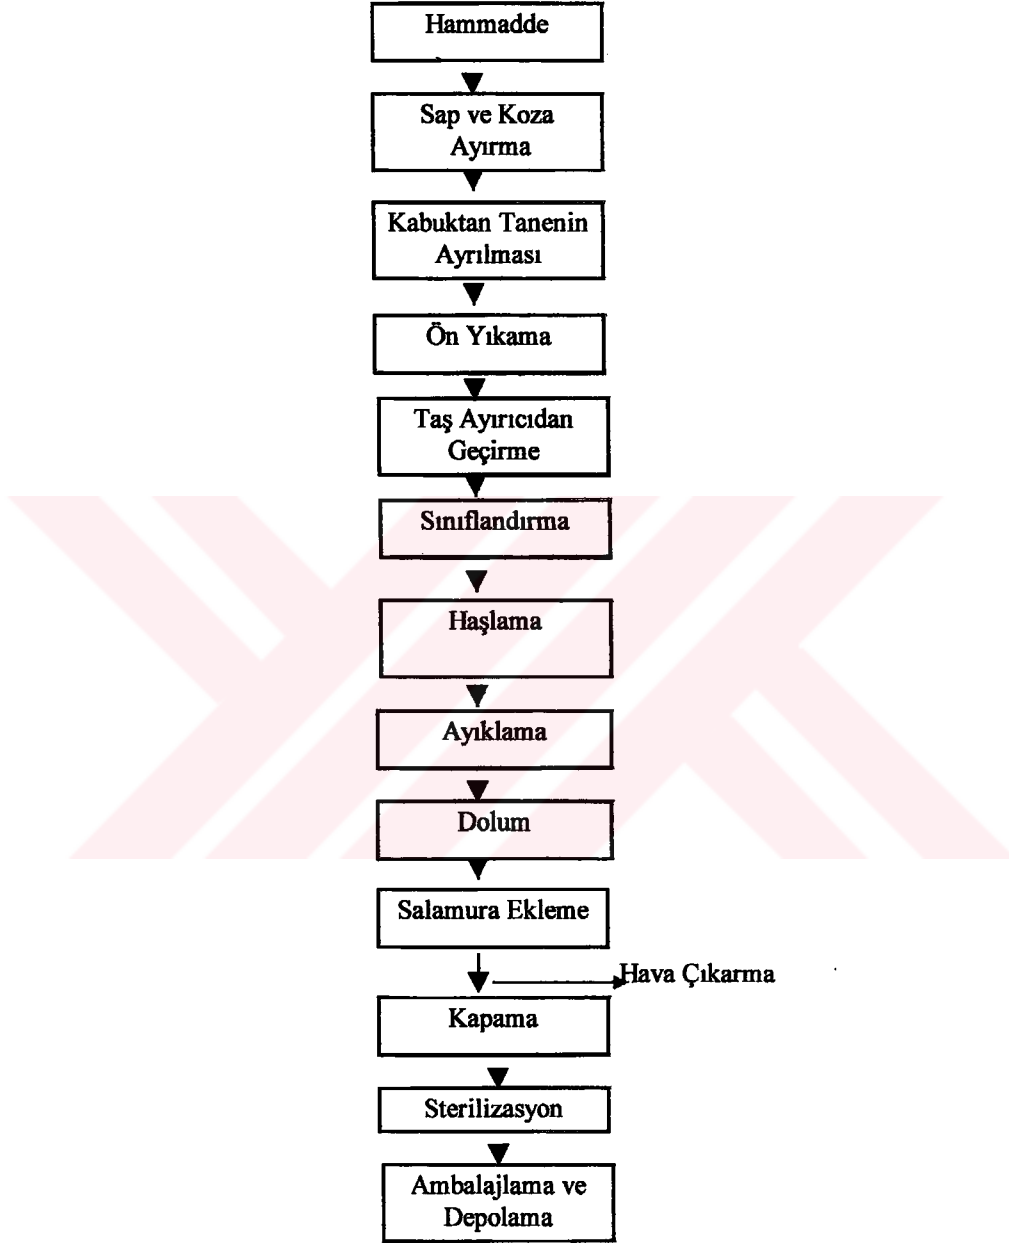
Hammadde

Sap ve Koza Ayırma

Kabuktan Tanenin Ayrılması

Ön Yıkama

Taş Ayırıcıdan Geçirme

Sınıflandırma

Haşlama

Ayıklama

Dolum

Salamura Ekleme

Hava Çıkarma

Kapama

Sterilizasyon

Ambalajlama ve Depolama